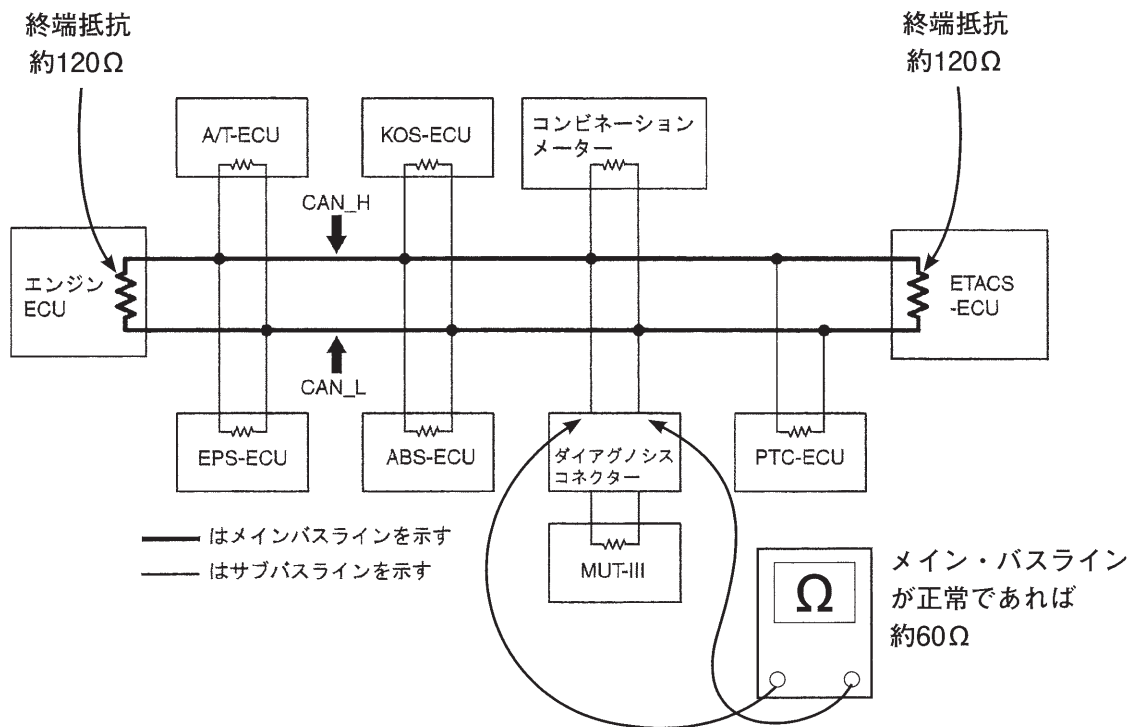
終端抵抗
約120Ω

終端抵抗
約120Ω

A/T-ECU

KOS-ECU

コンビネーション
メーター

CAN_H

エンジン
ECU

ETACS
-ECU

CAN_L

EPS-ECU

ABS-ECU

ダイアグノシス
コネクター

PTC-ECU

はメインバスラインを示す

はサブバスラインを示す

MUT-III

Ω

メイン・バスライン
が正常であれば
約60Ω